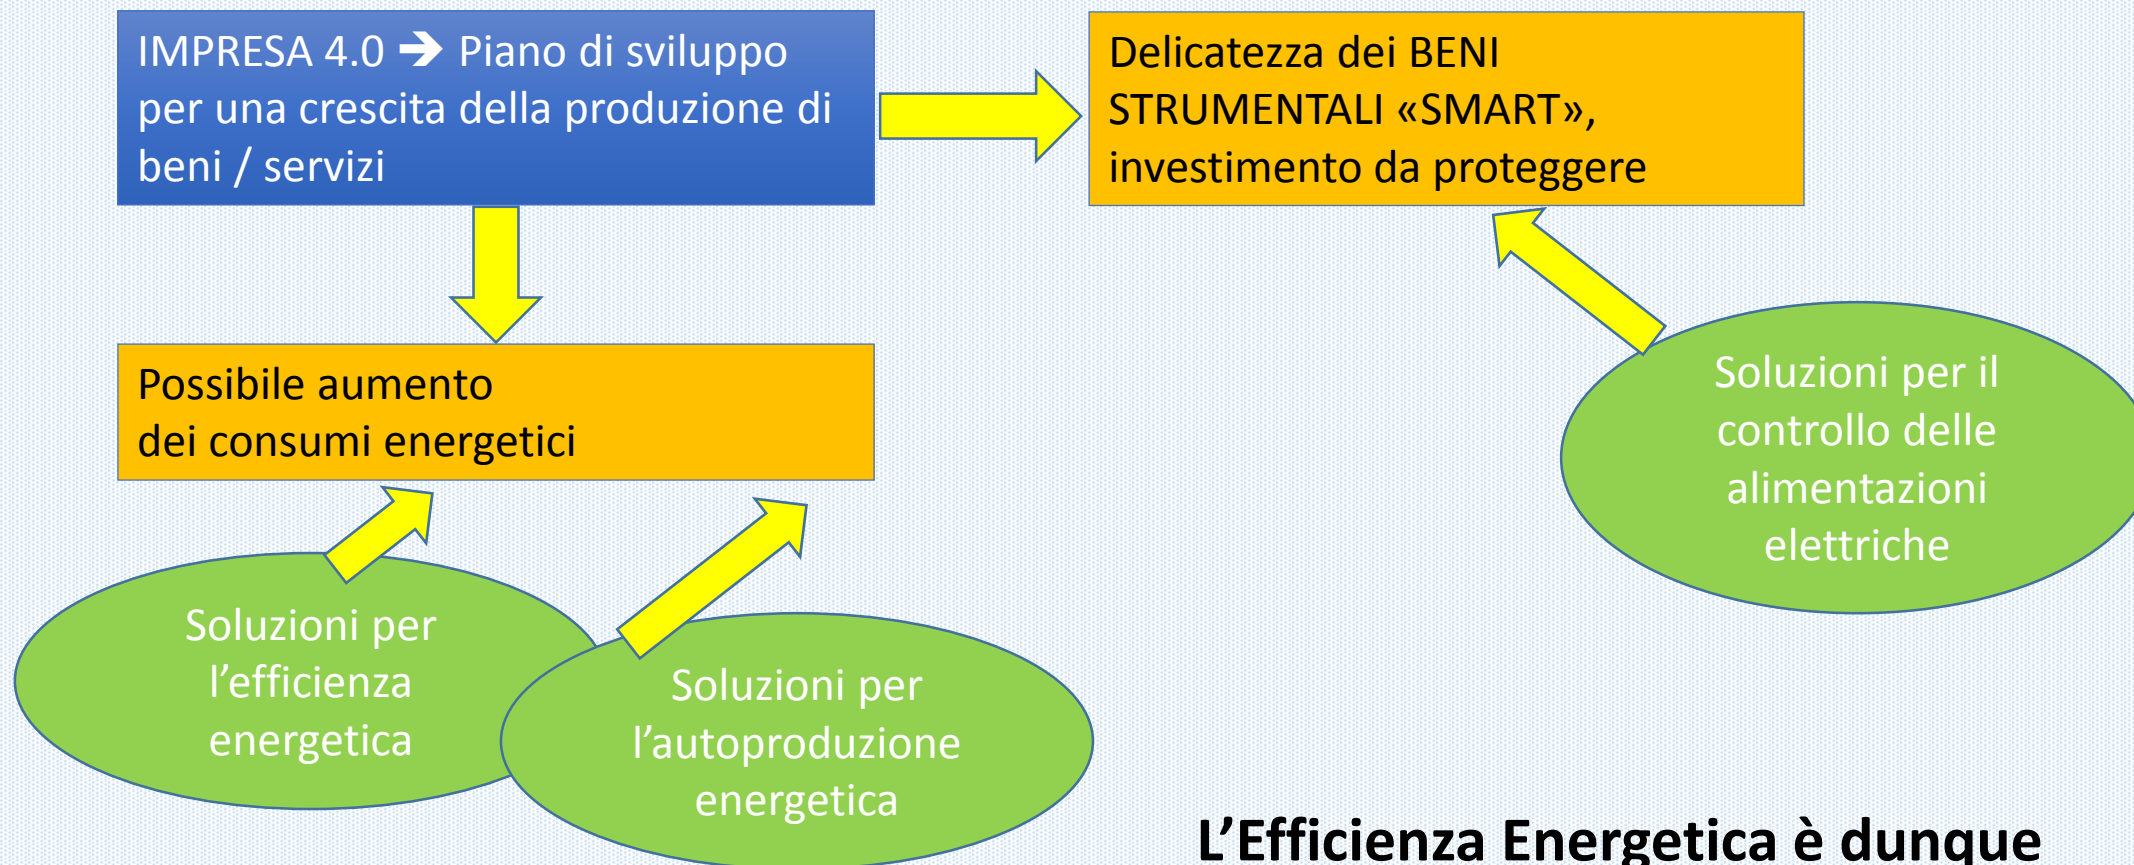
IMPRESA 4.0 → Piano di sviluppo per una crescita della produzione di beni / servizi

Delicatezza dei BENI STRUMENTALI «SMART», investimento da proteggere

Possibile aumento dei consumi energetici

Soluzioni per il controllo delle alimentazioni elettriche

Soluzioni per l’efficienza energetica

Soluzioni per l’autoproduzione energetica

L’Efficienza Energetica è dunque